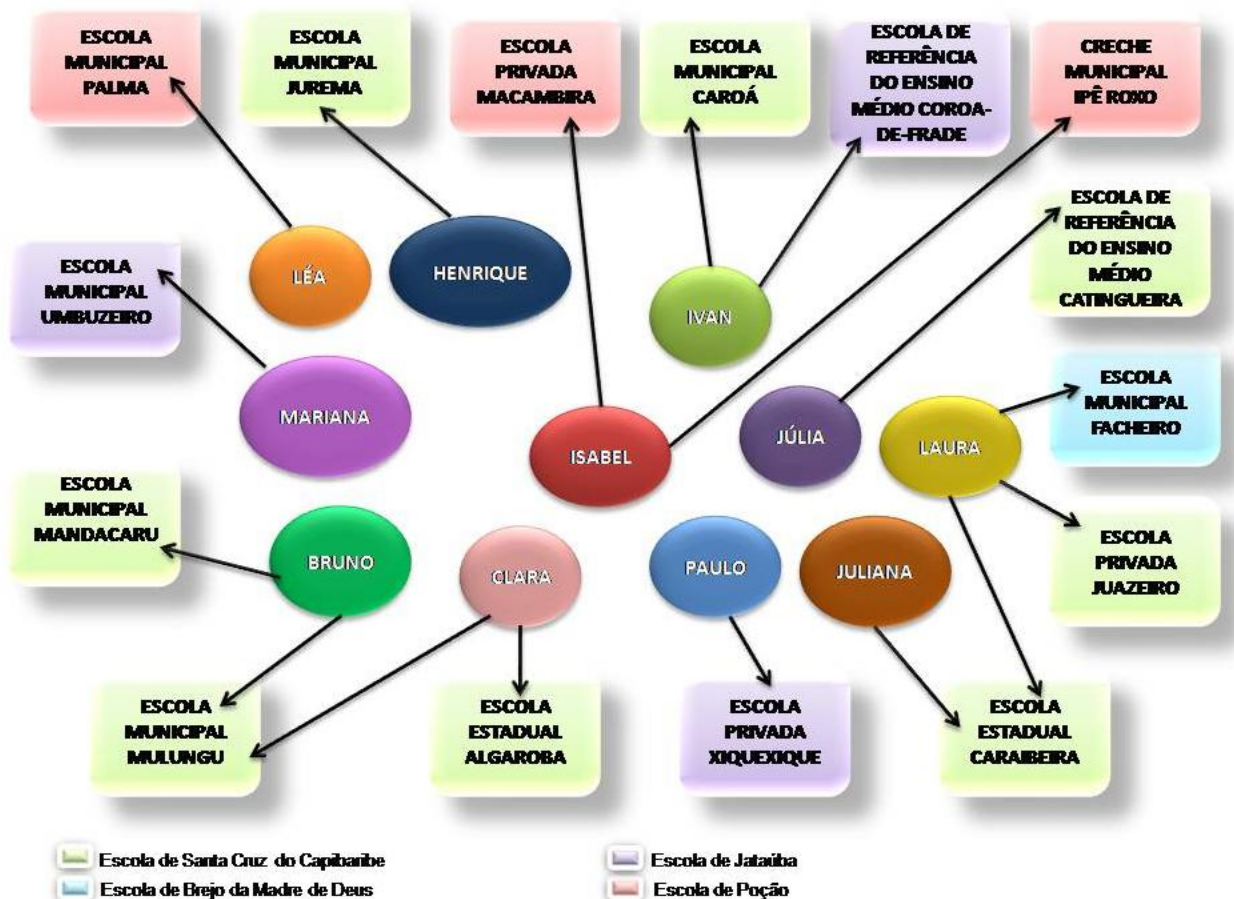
ESCOLA MUNICIPAL PALMA

ESCOLA MUNICIPAL JUREMA

ESCOLA PRIVADA MACAMBIRA

ESCOLA MUNICIPAL CAROÁ

ESCOLA DE REFERÊNCIA DO ENSINO MÉDIO COROA-DE-FRADE

CRECHE MUNICIPAL IPÊ ROXO

ESCOLA DE REFERÊNCIA DO ENSINO MÉDIO CATINGUEIRA

LÉA

HENRIQUE

IVAN

ESCOLA MUNICIPAL UMBUZEIRO

MARIANA

ISABEL

JÚLIA

LAURA

ESCOLA MUNICIPAL FACHEIRO

ESCOLA PRIVADA JUAZEIRO

ESCOLA MUNICIPAL MANDACARU

BRUNO

CLARA

PAULO

JULIANA

ESCOLA MUNICIPAL MULUNGU

ESCOLA ESTADUAL ALGAROBA

ESCOLA PRIVADA XIQUEXIQUE

ESCOLA ESTADUAL CARAIBEIRA

Escola de Santa Cruz do Capibaribe
Escola de Brejo da Madre de Deus
Escola de Jataúba
Escola de Poção